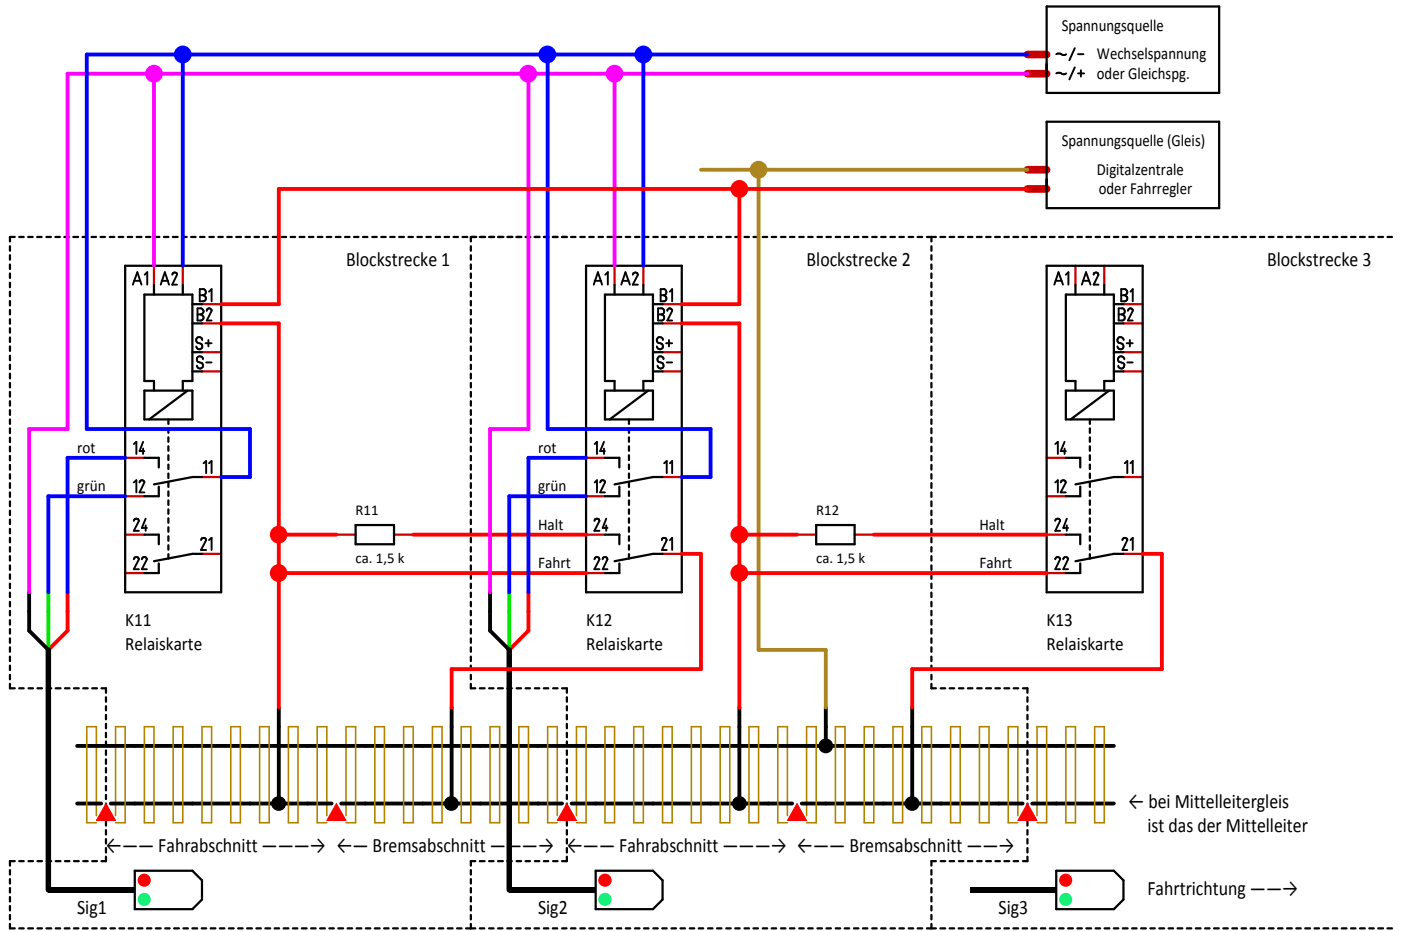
Spannungsquelle
~/– Wechselspannung
~/+ oder Gleichspg.

Spannungsquelle (Gleis)
Digitalzentrale
oder Fahrregler

Blockstrecke 1

A1 A2
B1
B2
S+
S-
rot
14
11
grün
12
24
21
22
K11
Relaiskarte

R11
ca. 1,5 k

Blockstrecke 2

A1 A2
B1
B2
S+
S-
rot
14
11
grün
12
Halt
24
21
Fahrt
22
K12
Relaiskarte

R12
ca. 1,5 k

Blockstrecke 3

A1 A2
B1
B2
S+
S-
14
11
12
Halt
24
21
Fahrt
22
K13
Relaiskarte

← bei Mittelleitergleis ist das der Mittelleiter

←— Fahrabschnitt ——→ ←— Bremsabschnitt —→ ←— Fahrabschnitt ——→ ←— Bremsabschnitt ——→

Sig1
Sig2
Sig3
Fahrtrichtung ——→